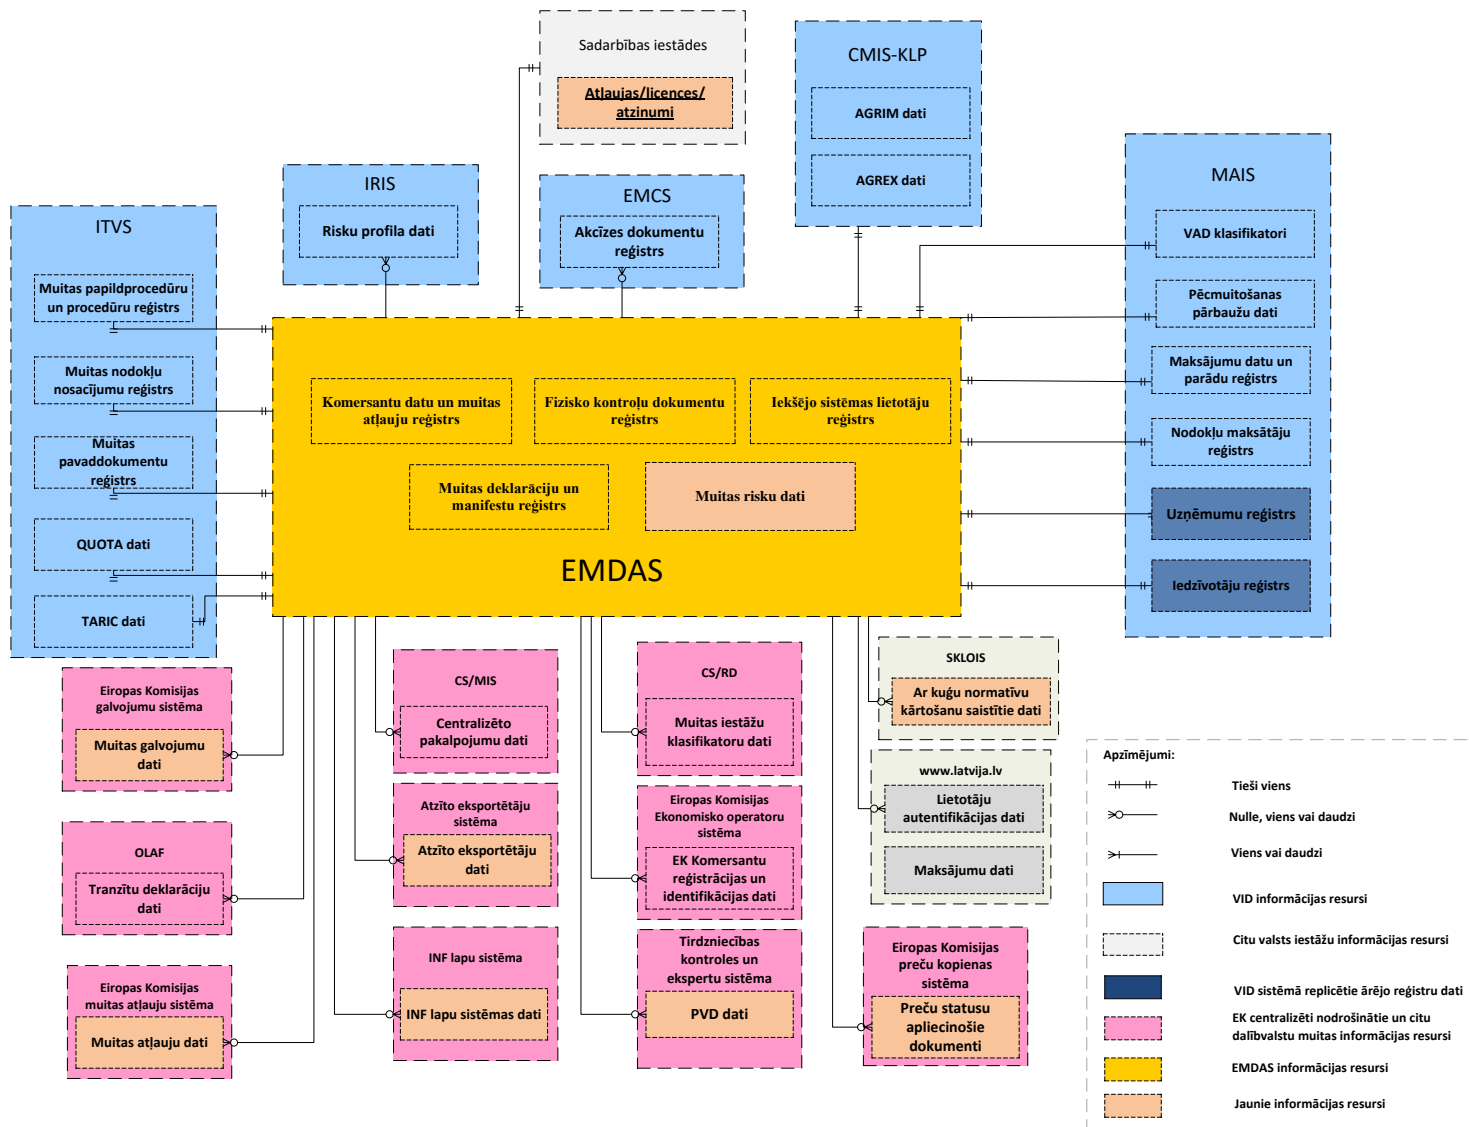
Sadarbības iestādes

Atļaujas/licences/ atzinumi

CMIS-KLP

AGRIM dati

AGREX dati

IRIS

Risku profila dati

EMCS

Akcīzes dokumentu reģistrs

MAIS

VAD klasifikatori

Pēcmuitošanas pārbaužu dati

Maksājumu datu un parādu reģistrs

Nodokļu maksātāju reģistrs

Uzņēmumu reģistrs

Iedzīvotāju reģistrs

ITVS

Muitas papildprocedūru un procedūru reģistrs

Muitas nodokļu nosacījumu reģistrs

Muitas pavaddokumentu reģistrs

QUOTA dati

TARIC dati

Komersantu datu un muitas atļauju reģistrs

Fizisko kontroļu dokumentu reģistrs

Iekšējo sistēmas lietotāju reģistrs

Muitas deklarāciju un manifestu reģistrs

Muitas risku dati

EMDAS

Eiropas Komisijas galvojumu sistēma

Muitas galvojumu dati

CS/MIS

Centralizēto pakalpojumu dati

CS/RD

Muitas iestāžu klasifikatoru dati

SKLOIS

Ar kuģu normatīvu kārtošanu saistītie dati

www.latvija.lv

Lietotāju autentifikācijas dati

Maksājumu dati

OLAF

Tranzītu deklarāciju dati

Atzīto eksportētāju sistēma

Atzīto eksportētāju dati

Eiropas Komisijas Ekonomisko operatoru sistēma

EK Komersantu reģistrācijas un identifikācijas dati

Eiropas Komisijas muitas atļauju sistēma

Muitas atļauju dati

INF lapu sistēma

INF lapu sistēmas dati

Tirdzniecības kontroles un ekspertu sistēma

PVD dati

Eiropas Komisijas preču kopienas sistēma

Preču statusu apliecinošie dokumenti

Apzīmējumi:

Tieši viens

Nulle, viens vai daudzi

Viens vai daudzi

VID informācijas resursi

Citu valsts iestāžu informācijas resursi

VID sistēmā replicētie ārējo reģistru dati

EK centralizēti nodrošinātie un citu dalībvalstu muitas informācijas resursi

EMDAS informācijas resursi

Jaunie informācijas resursi